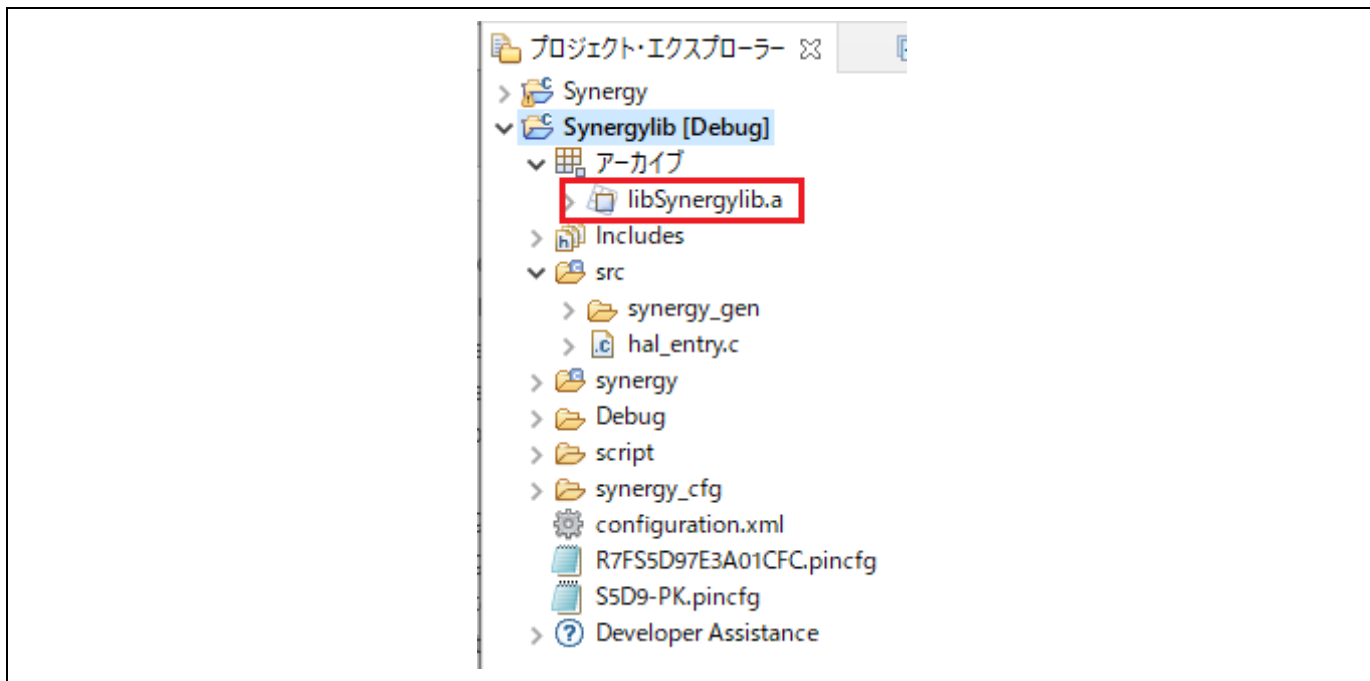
プロジェクト・エクスプローラー ☒

Synergy
Synergylib [Debug]
アーカイブ
libSynergylib.a
Includes
src
synergy_gen
hal_entry.c
synergy
Debug
script
synergy_cfg
configuration.xml
R7FS5D97E3A01CFC.pincfg
S5D9-PK.pincfg
Developer Assistance